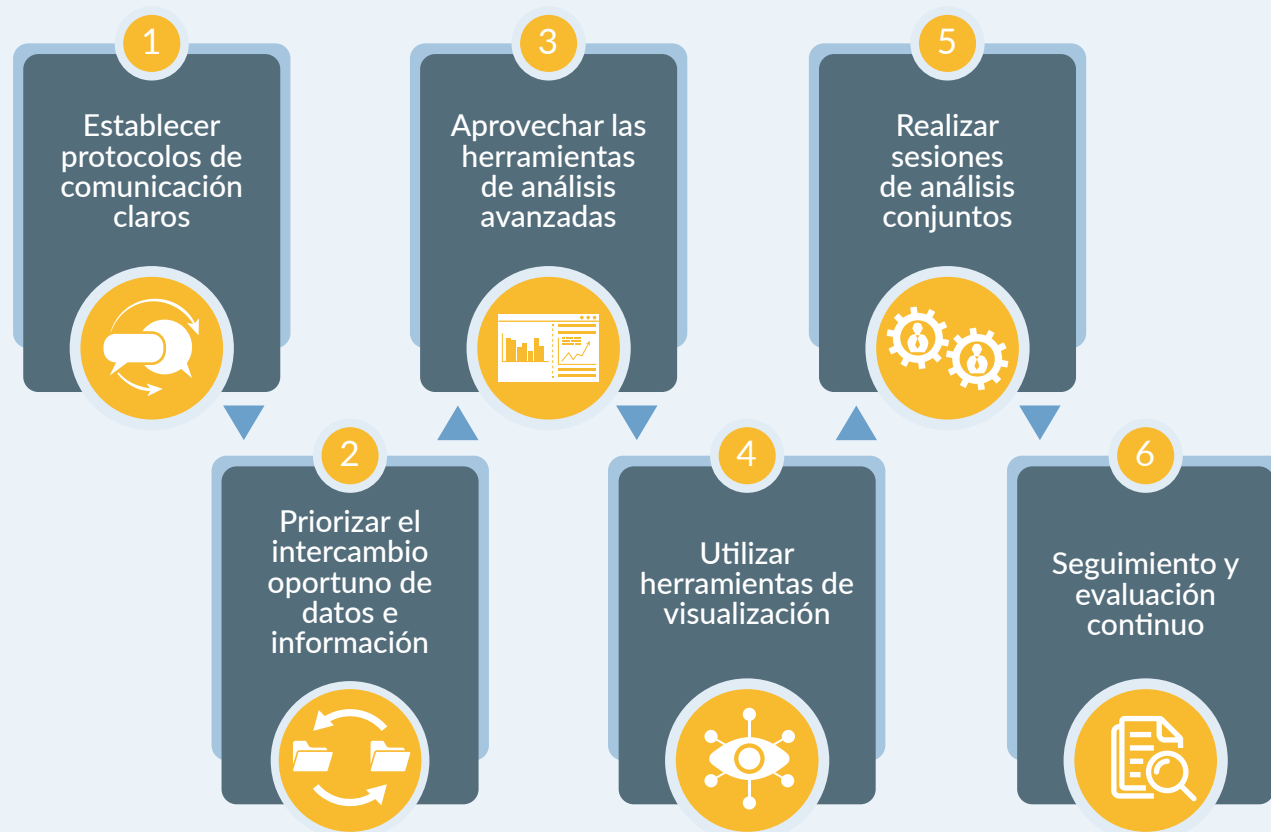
1
Establecer protocolos de comunicación claros

2
Priorizar el intercambio oportuno de datos e información

3
Aprovechar las herramientas de análisis avanzadas

4
Utilizar herramientas de visualización

5
Realizar sesiones de análisis conjuntos

6
Seguimiento y evaluación continuo